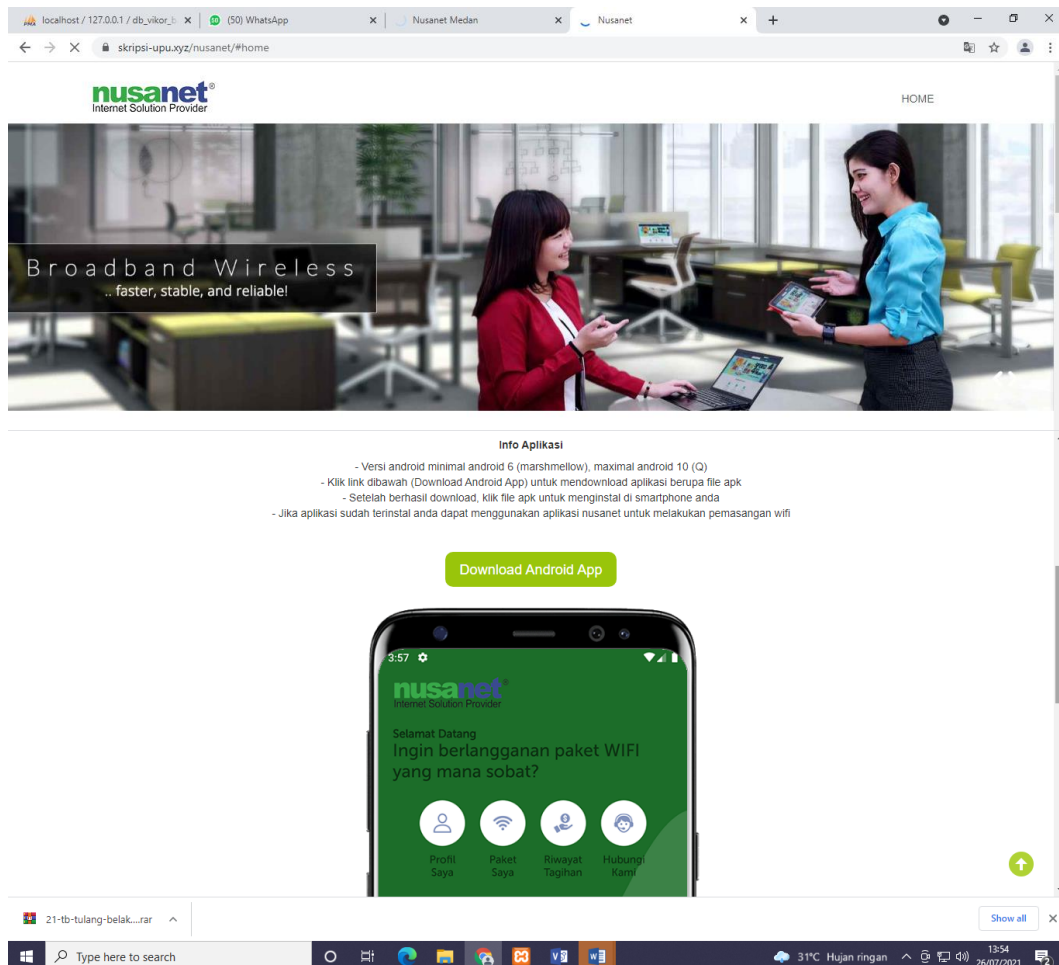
localhost / 127.0.0.1 / db_vikor_b ×
(50) WhatsApp ×
Nusanet Medan ×
Nusanet ×
+

skripsi-upu.xyz/nusanet/#home

nusanet®
Internet Solution Provider

HOME

Broadband Wireless
.. faster, stable, and reliable!

Info Aplikasi

- Versi android minimal android 6 (marshmellow), maximal android 10 (Q)
- Klik link dibawah (Download Android App) untuk mendownload aplikasi berupa file apk
- Setelah berhasil download, klik file apk untuk menginstal di smartphone anda
- Jika aplikasi sudah terinstal anda dapat menggunakan aplikasi nusanet untuk melakukan pemasangan wifi

Download Android App

3:57

nusanet®
Internet Solution Provider

Selamat Datang
Ingin berlangganan paket WIFI yang mana sobat?

Profil Saya
Paket Saya
Riwayat Tagihan
Hubungi Kami

21-tb-tulang-belak....rar

Show all

Type here to search

31°C Hujan ringan

13:54
26/07/2021